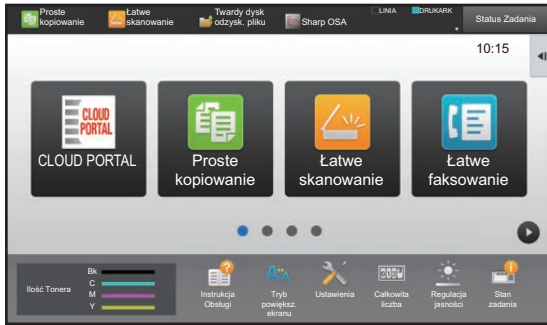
Proste kopiowanie
Łatwe skanowanie
Twardy dysk odzysk. pliku
Sharp OSA
LINIA
DRUKARK
Status Zadania

10:15

CLOUD PORTAL
CLOUD PORTAL

Proste kopiowanie

Łatwe skanowanie

Łatwe faksowanie

Ilość Tonera
Bk
C
M
Y

Instrukcja Obsługi
Tryb powiększ. ekranu
Ustawienia
Całkowita liczba
Regulacja jasności
Stan zadania